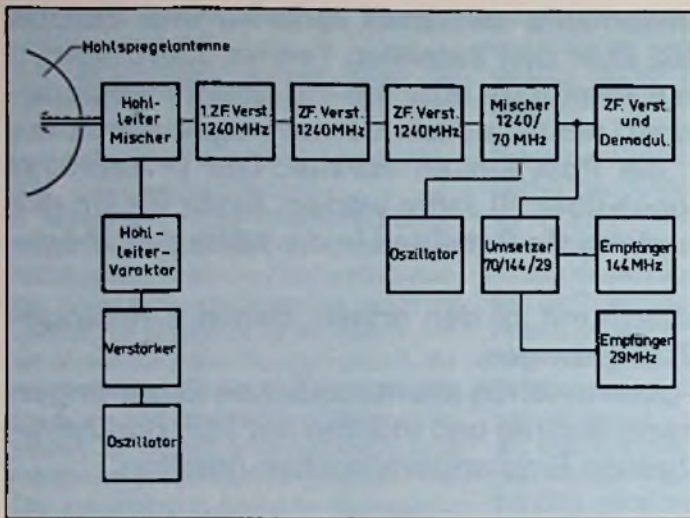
Hohlspiegelantenne

Hohl-leiter Mischer

1.ZF. Verst. 1240MHz

ZF. Verst. 1240MHz

ZF. Verst. 1240MHz

Mischer 1240/ 70 MHz

ZF. Verst und Demodul.

Hohl-leiter-Varaktor

Oszillator

Umsetzer 70/144/29

Empfänger 144MHz

Verstärker

Empfänger 29MHz

Oszillator